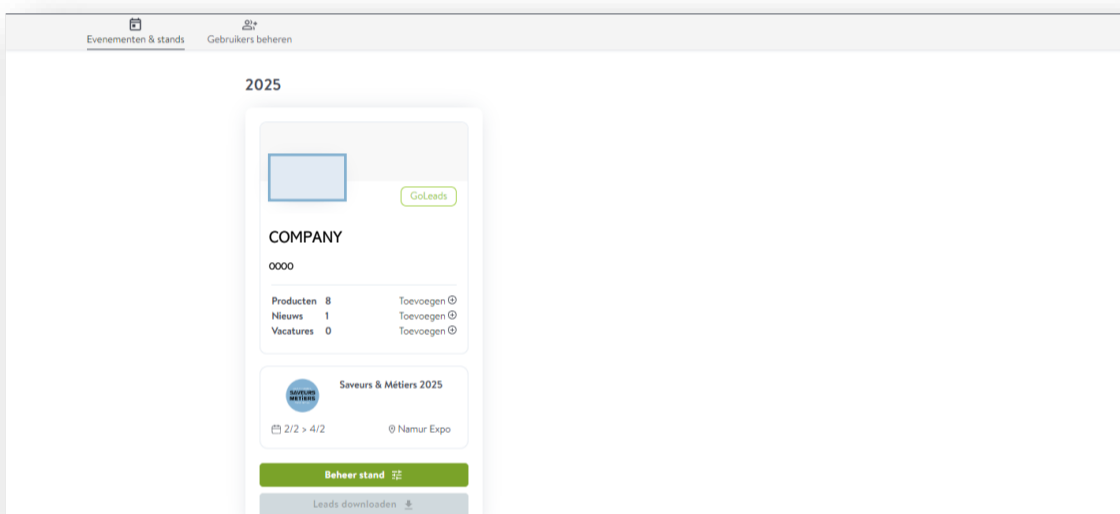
Evenementen & stands
Gebruikers beheren

2025

GoLeads

COMPANY

0000

| Producten | 8 | Toevoegen ⊕ |
|---|---|---|
| Nieuws | 1 | Toevoegen ⊕ |
| Vacatures | 0 | Toevoegen ⊕ |

SAVEURS MÉTIERS

Saveurs & Métiers 2025

2/2 > 4/2

Namur Expo

Beheer stand

Leads downloaden